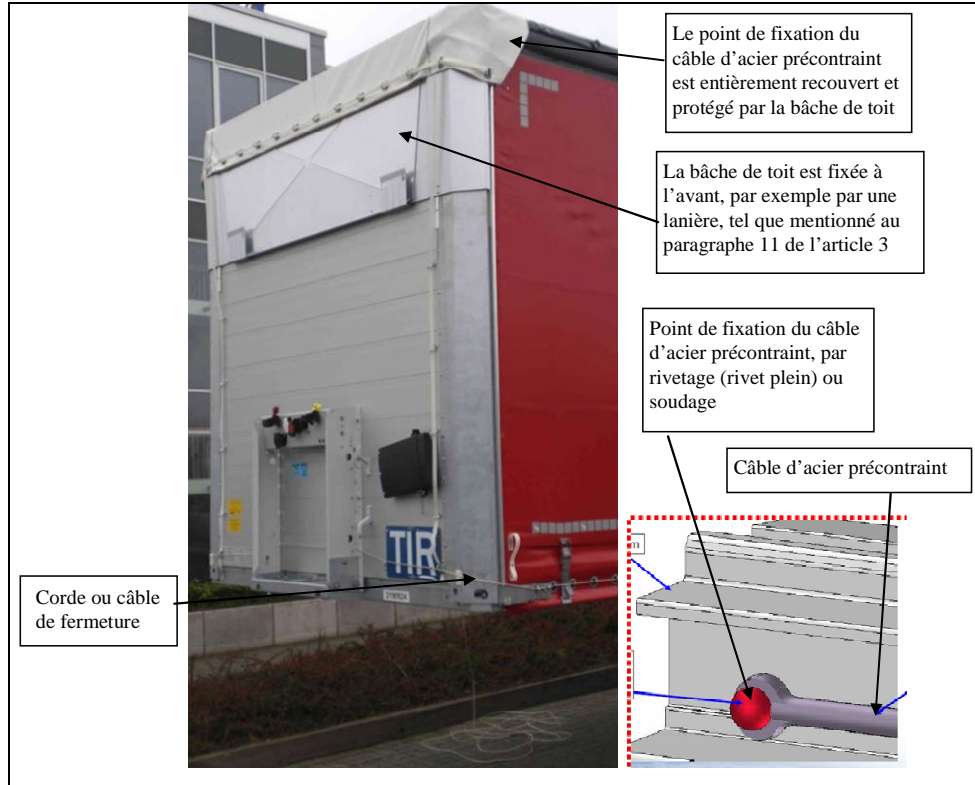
Le point de fixation du câble d'acier précontraint est entièrement recouvert et protégé par la bâche de toit

La bâche de toit est fixée à l'avant, par exemple par une lanière, tel que mentionné au paragraphe 11 de l'article 3

Point de fixation du câble d'acier précontraint, par rivetage (rivet plein) ou soudage

Câble d'acier précontraint

TIR

Corde ou câble de fermeture